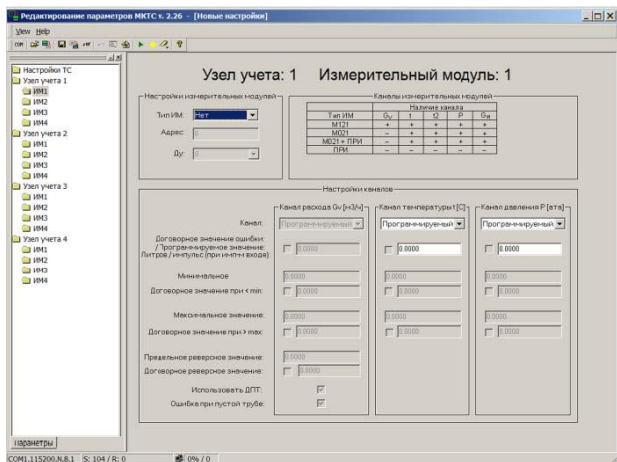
Редактирование параметров МКТС v. 2.26 - [Новые настройки]

View Help

Настройки ТС
Узел учета 1
ИМ1
ИМ2
ИМ3
ИМ4
Узел учета 2
ИМ1
ИМ2
ИМ3
ИМ4
Узел учета 3
ИМ1
ИМ2
ИМ3
ИМ4
Узел учета 4
ИМ1
ИМ2
ИМ3
ИМ4

Параметры

Узел учета: 1 Измерительный модуль: 1

Настройки измерительных модулей

Тип ИМ: Нет

Адрес: 0

Ду: 0

Каналы измерительных модулей

| Тип ИМ | Наличие канала | | | | |
|---|---|---|---|---|---|
| | Gv | t1 | t2 | P | Gн |
| M121 | + | + | + | + | + |
| M021 | – | + | + | + | + |
| M021 + ПРИ | – | + | + | + | + |
| ПРИ | – | – | – | – | – |

Настройки каналов

Канал расхода Gv [м3/ч]

Канал температуры t [С]

Канал давления P [ата]

Канал: Программируемый Программируемый Программируемый

Договорное значение ошибки / Программируемое значение: Литров / импульс (при имп-м входе): 0.0000 0.0000 0.0000

Минимальное 0.0000 0.0000 0.0000

Договорное значение при < min: 0.0000 0.0000 0.0000

Максимальное значение: 0.0000 0.0000 0.0000

Договорное значение при > max: 0.0000 0.0000 0.0000

Предельное реверсное значение: 0.0000

Договорное реверсное значение: 0.0000

Использовать ДПТ:

Ошибка при пустой трубе:

COM1.115200.N.8.1 S: 104 / R: 0 0% / 0